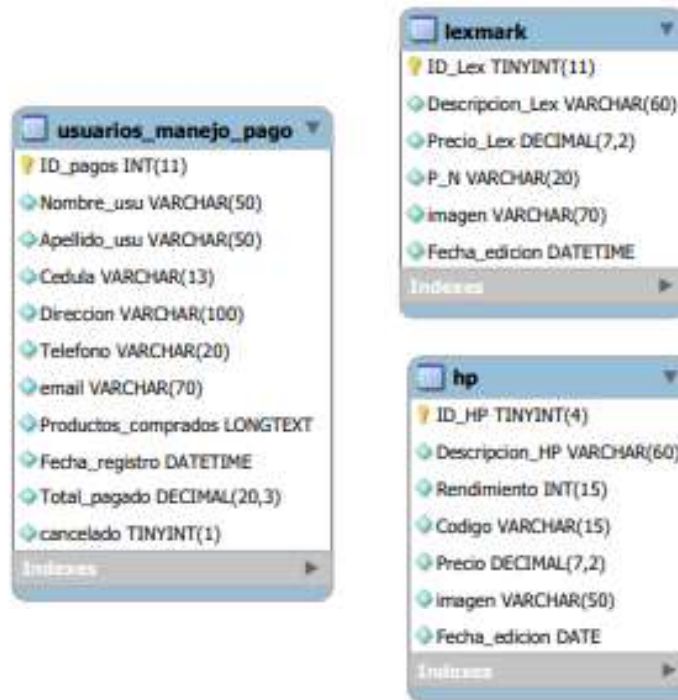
lexmark
ID_Lex TINYINT(11)
Descripcion_Lex VARCHAR(60)
Precio_Lex DECIMAL(7,2)
P_N VARCHAR(20)
imagen VARCHAR(70)
Fecha_edicion DATETIME
Indexes

usuarios_manejo_pago
ID_pagos INT(11)
Nombre_usu VARCHAR(50)
Apellido_usu VARCHAR(50)
Cedula VARCHAR(13)
Direccion VARCHAR(100)
Telefono VARCHAR(20)
email VARCHAR(70)
Productos_comprados LONGTEXT
Fecha_registro DATETIME
Total_pagado DECIMAL(20,3)
cancelado TINYINT(1)
Indexes

hp
ID_HP TINYINT(4)
Descripcion_HP VARCHAR(60)
Rendimiento INT(15)
Codigo VARCHAR(15)
Precio DECIMAL(7,2)
imagen VARCHAR(50)
Fecha_edicion DATE
Indexes